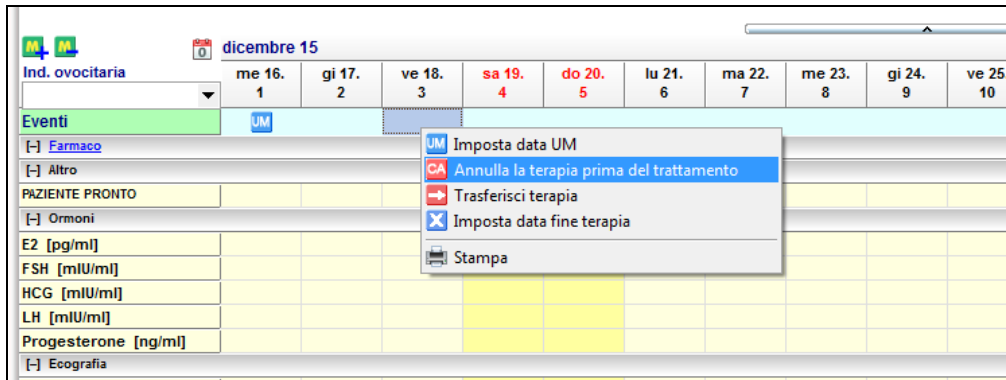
M+ M- 0 dicembre 15

| Ind. ovocitaria | me 16. 1 | gi 17. 2 | ve 18. 3 | sa 19. 4 | do 20. 5 | lu 21. 6 | ma 22. 7 | me 23. 8 | gi 24. 9 | ve 25. 10 |
|---|---|---|---|---|---|---|---|---|---|---|
| Eventi | UM | | | | | | | | | |
| [-] Farmaco | | | | | | | | | | |
| [-] Altro | | | | | | | | | | |
| PAZIENTE PRONTO | | | | | | | | | | |
| [-] Ormoni | | | | | | | | | | |
| E2 [pg/ml] | | | | | | | | | | |
| FSH [mIU/ml] | | | | | | | | | | |
| HCG [mIU/ml] | | | | | | | | | | |
| LH [mIU/ml] | | | | | | | | | | |
| Progesterone [ng/ml] | | | | | | | | | | |
| [-] Ecografia | | | | | | | | | | |

UM Imposta data UM
CA Annulla la terapia prima del trattamento
Trasferisci terapia
Imposta data fine terapia
Stampa